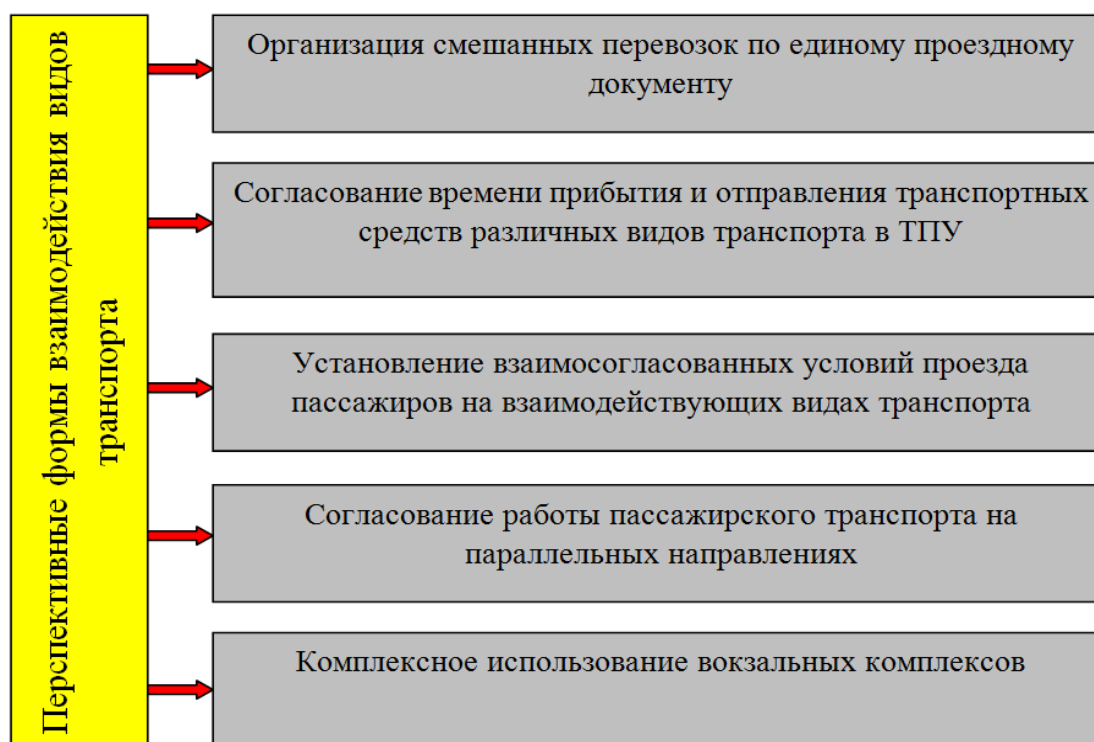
Перспективные формы взаимодействия видов транспорта

Организация смешанных перевозок по единому проездному документу

Согласование времени прибытия и отправления транспортных средств различных видов транспорта в ТПУ

Установление взаимосогласованных условий проезда пассажиров на взаимодействующих видах транспорта

Согласование работы пассажирского транспорта на параллельных направлениях

Комплексное использование вокзальных комплексов